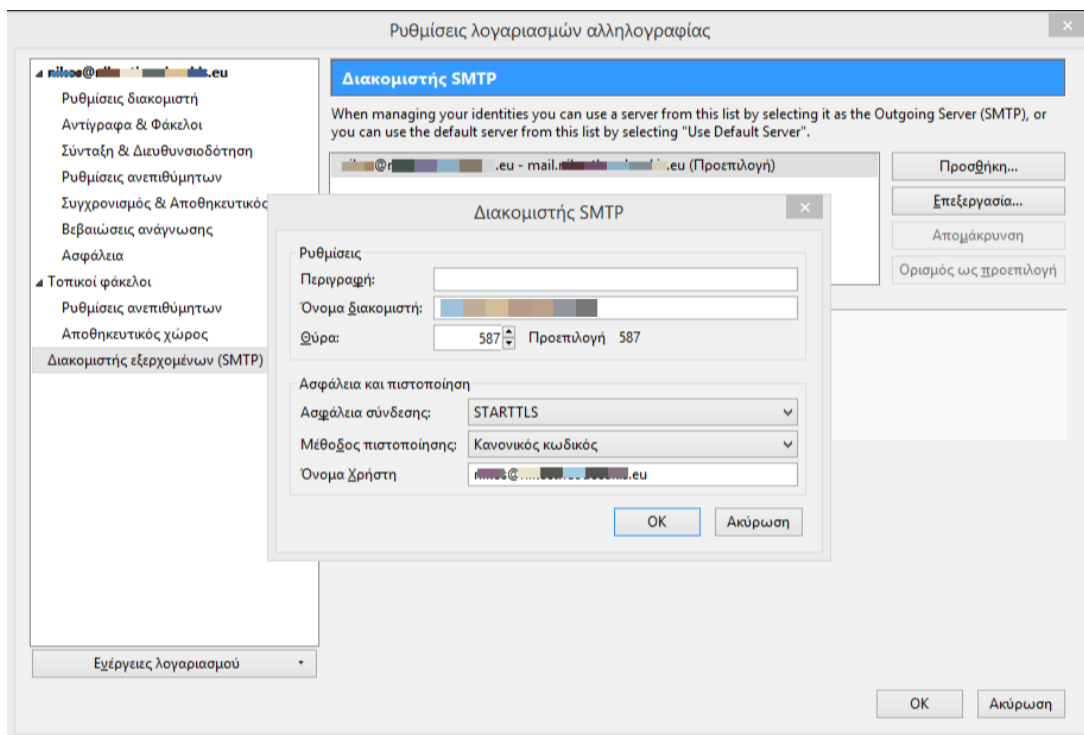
Ρυθμίσεις λογαριασμών αλληλογραφίας

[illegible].eu
Ρυθμίσεις διακομιστή
Αντίγραφα & Φάκελοι
Σύνταξη & Διευθυνσιοδότηση
Ρυθμίσεις ανεπιθύμητων
Συγχρονισμός & Αποθηκευτικός
Βεβαιώσεις ανάγνωσης
Ασφάλεια
Τοπικοί φάκελοι
Ρυθμίσεις ανεπιθύμητων
Αποθηκευτικός χώρος
Διακομιστής εξερχομένων (SMTP)

Εξέργειες λογαριασμού

Διακομιστής SMTP

When managing your identities you can use a server from this list by selecting it as the Outgoing Server (SMTP), or you can use the default server from this list by selecting "Use Default Server".

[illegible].eu - mail.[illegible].eu (Προεπιλογή)

Προσθήκη...
Επεξεργασία...
Απομάκρυνση
Ορισμός ως προεπιλογή

Διακομιστής SMTP

Ρυθμίσεις
Περιγραφή:
Όνομα διακομιστή: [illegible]
Θύρα: 587 Προεπιλογή 587

Ασφάλεια και πιστοποίηση
Ασφάλεια σύνδεσης: STARTTLS
Μέθοδος πιστοποίησης: Κανονικός κωδικός
Όνομα Χρήστη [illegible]@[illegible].eu

OK
Ακύρωση

OK
Ακύρωση